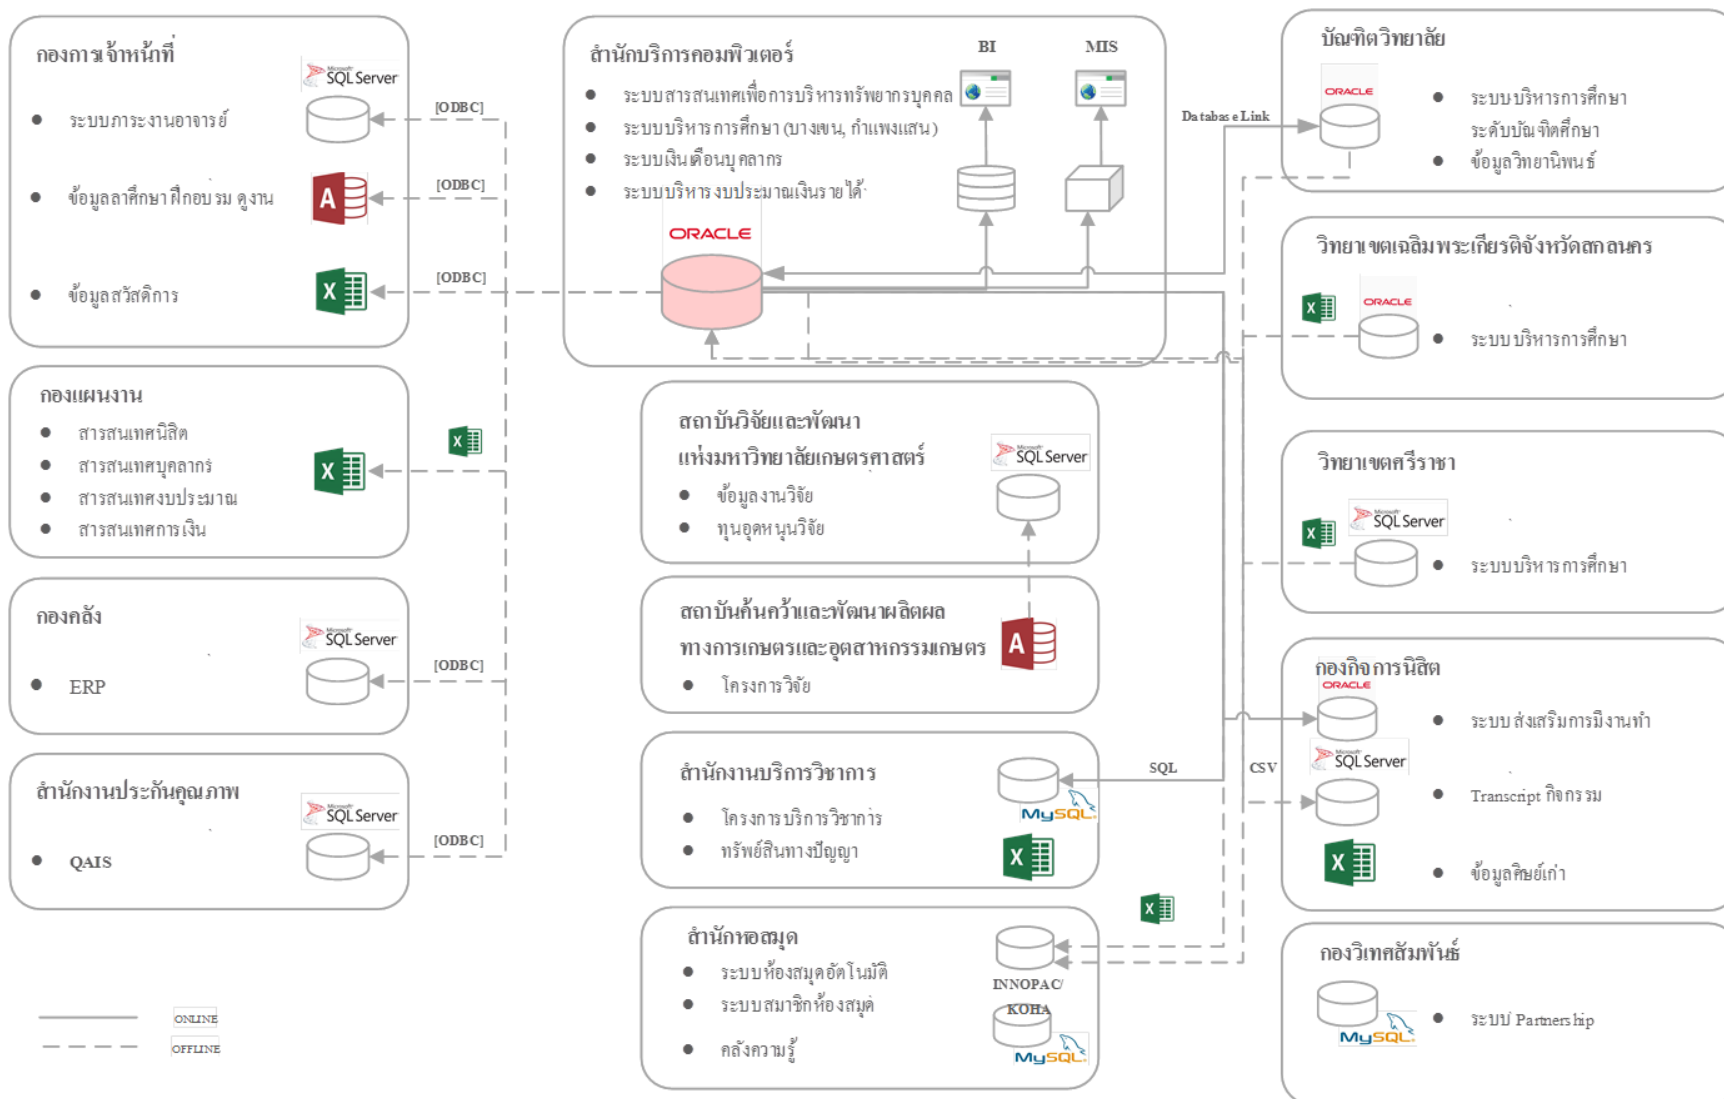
กองการเจ้าหน้าที่
SQL Server
● ระบบภาระงานอาจารย์
● ข้อมูลลาศึกษา ฝึกอบรม ดูงาน
● ข้อมูลสวัสดิการ
[ODBC]
[ODBC]
[ODBC]

สำนักบริการคอมพิวเตอร์
● ระบบสารสนเทศเพื่อการบริหารทรัพยากรบุคคล
● ระบบบริหารการศึกษา (บางเขน, กำแพงแสน)
● ระบบเงินเดือนบุคลากร
● ระบบบริหารงบประมาณเงินรายได้
ORACLE
BI
MIS

บัณฑิตวิทยาลัย
Database Link
ORACLE
● ระบบบริหารการศึกษา ระดับบัณฑิตศึกษา
● ข้อมูลวิทยานิพนธ์

วิทยาเขตเฉลิมพระเกียรติจังหวัดสกลนคร
ORACLE
● ระบบบริหารการศึกษา

กองแผนงาน
● สารสนเทศนิสิต
● สารสนเทศบุคลากร
● สารสนเทศงบประมาณ
● สารสนเทศการเงิน

สถาบันวิจัยและพัฒนา แห่งมหาวิทยาลัยเกษตรศาสตร์
SQL Server
● ข้อมูลงานวิจัย
● ทุนอุดหนุนวิจัย

วิทยาเขตศรีราชา
SQL Server
● ระบบบริหารการศึกษา

กองคลัง
SQL Server
● ERP
[ODBC]

สถาบันค้นคว้าและพัฒนาผลิตผล ทางการเกษตรและอุตสาหกรรมเกษตร
● โครงการวิจัย

กองกิจการนิสิต
ORACLE
● ระบบส่งเสริมการมีงานทำ
SQL Server
● Transcript กิจกรรม
● ข้อมูลศิษย์เก่า

สำนักงานประกันคุณภาพ
SQL Server
● QAIS
[ODBC]

สำนักงานบริการวิชาการ
● โครงการบริการวิชาการ
● ทรัพย์สินทางปัญญา
MySQL
SQL
CSV

สำนักหอสมุด
● ระบบห้องสมุดอัตโนมัติ
● ระบบสมาชิกห้องสมุด
● คลังความรู้
INNOPAC/
KOHA
MySQL

กองวิเทศสัมพันธ์
MySQL
● ระบบ Partnership

ONLINE
OFFLINE